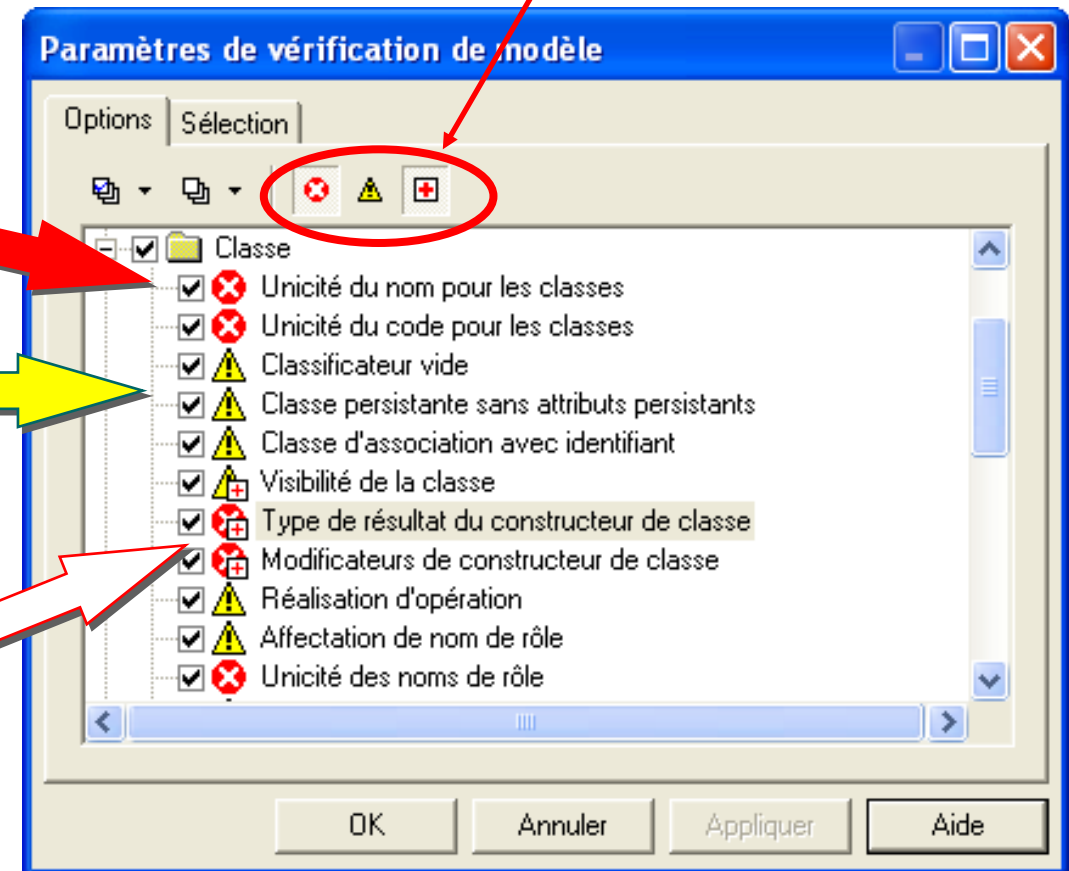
Paramètres de vérification de modèle

Options
Sélection

Classe
Unicité du nom pour les classes
Unicité du code pour les classes
Classificateur vide
Classe persistante sans attributs persistants
Classe d'association avec identifiant
Visibilité de la classe
Type de résultat du constructeur de classe
Modificateurs de constructeur de classe
Réalisation d'opération
Affectation de nom de rôle
Unicité des noms de rôle

OK
Annuler
Appliquer
Aide